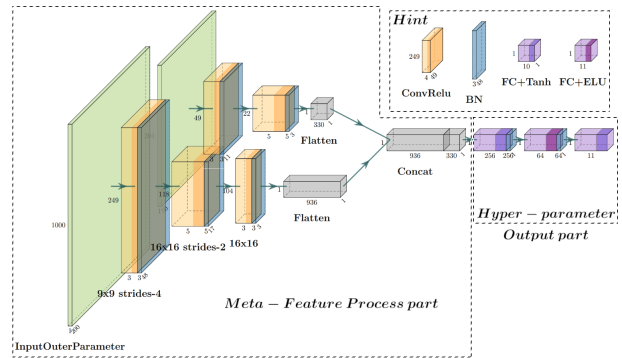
Hint

249

4

49

ConvRelu

3

348

BN

1

10

1

FC+Tanh

1

11

1

FC+ELU

1000

200

InputOuterParameter

249

3

348

9x9 strides-4

49

3

11

128

5

5

17

16x16 strides-2

104

3

5

16x16

22

5

5

5

330

Flatten

936

1

Flatten

1

936

330

1

Concat

256

256

64

64

11

Hyper − parameter

Output part

Meta − Feature Process part